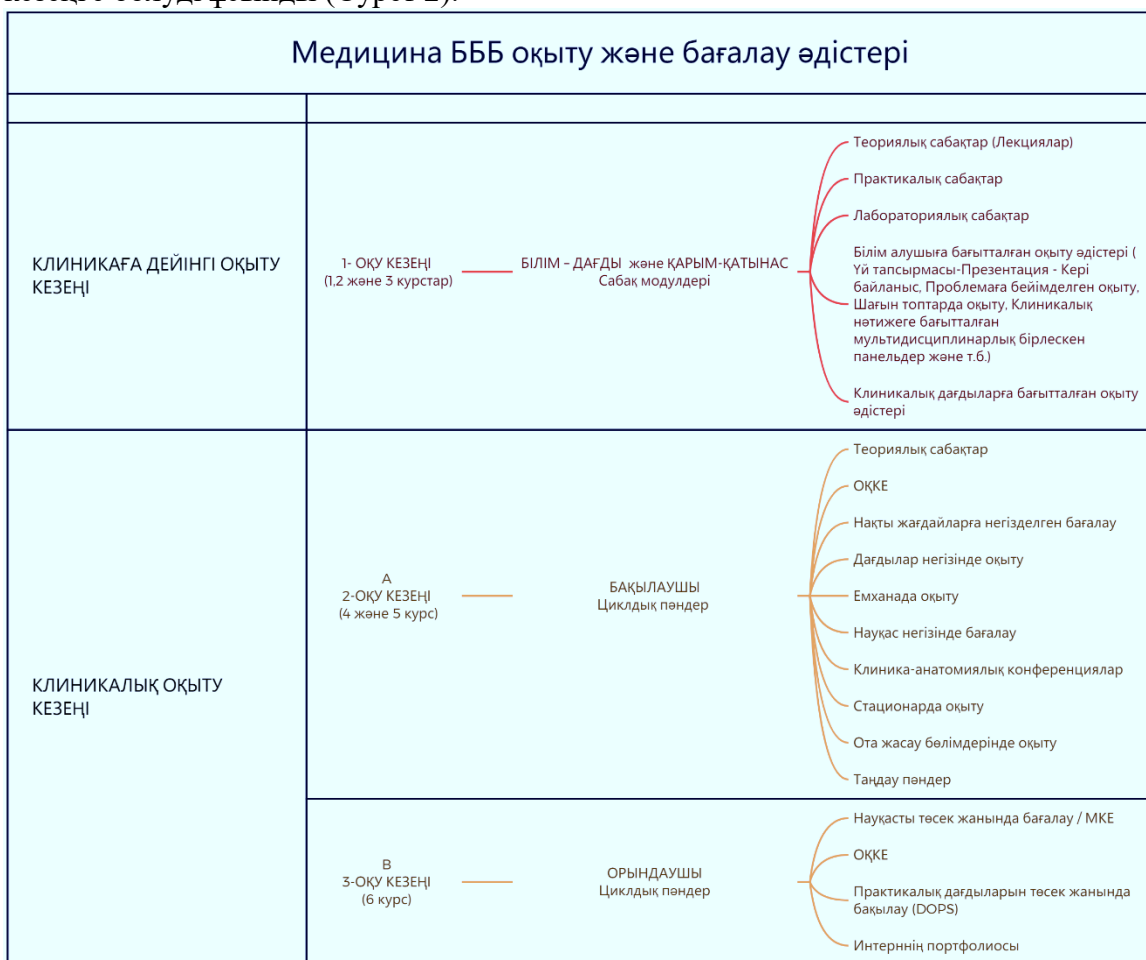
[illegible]

Медицина БББ оқыту және бағалау әдістері

КЛИНИКАҒА ДЕЙІНГІ ОҚЫТУ КЕЗЕҢІ

1- ОҚУ КЕЗЕҢІ (1,2 және 3 курстар)

БІЛІМ – ДАҒДЫ және ҚАРЫМ-ҚАТЫНАС Сабақ модулдері

Теориялық сабақтар (Лекциялар)

Практикалық сабақтар

Лабораториялық сабақтар

Білім алушыға бағытталған оқыту әдістері ( Үй тапсырмасы-Презентация - Кері байланыс, Проблемаға бейімделген оқыту, Шағын топтарда оқыту, Клиникалық нәтижеге бағытталған мультидисциплинарлық бірлескен панельдер және т.б.)

Клиникалық дағдыларға бағытталған оқыту әдістері

КЛИНИКАЛЫҚ ОҚЫТУ КЕЗЕҢІ

А 2-ОҚУ КЕЗЕҢІ (4 және 5 курс)

БАҚЫЛАУШЫ Циклдық пәндер

Теориялық сабақтар

ОҚКЕ

Нақты жағдайларға негізделген бағалау

Дағдылар негізінде оқыту

Емханада оқыту

Науқас негізінде бағалау

Клиника-анатомиялық конференциялар

Стационарда оқыту

Ота жасау бөлімдерінде оқыту

Таңдау пәндер

В 3-ОҚУ КЕЗЕҢІ (6 курс)

ОРЫНДАУШЫ Циклдық пәндер

Науқасты төсек жанында бағалау / МКЕ

ОҚКЕ

Практикалық дағдыларын төсек жанында бақылау (DOPS)

Интерннің портфолиосы